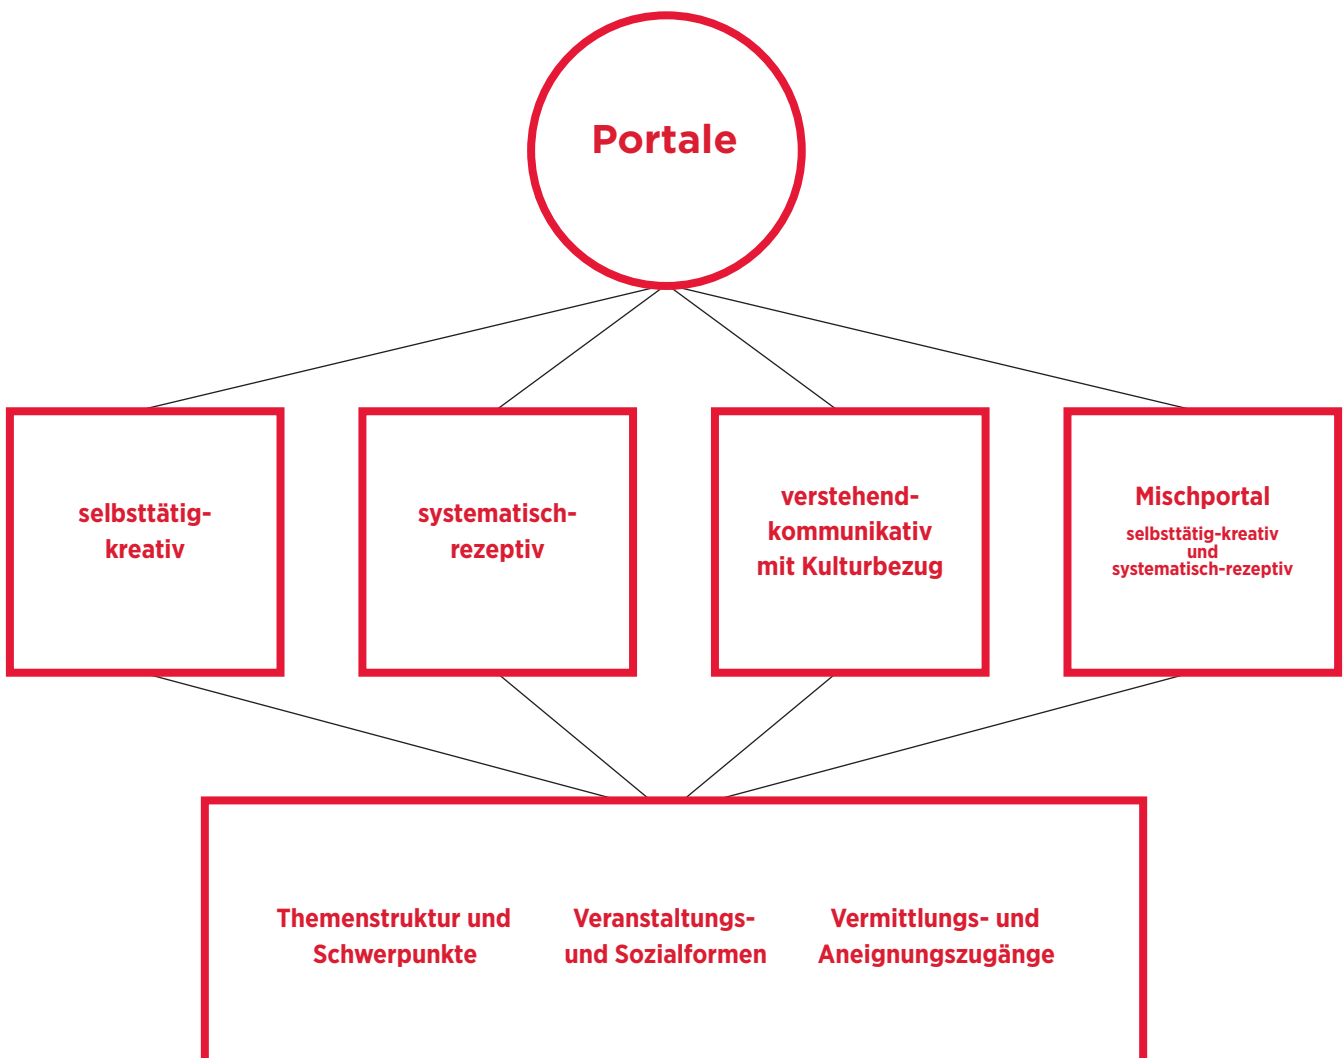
Portale

selbsttätig-kreativ

systematisch-rezeptiv

verstehend-kommunikativ mit Kulturbezug

Mischportal
selbsttätig-kreativ und systematisch-rezeptiv

Themenstruktur und Schwerpunkte

Veranstaltungs- und Sozialformen

Vermittlungs- und Aneignungszugänge